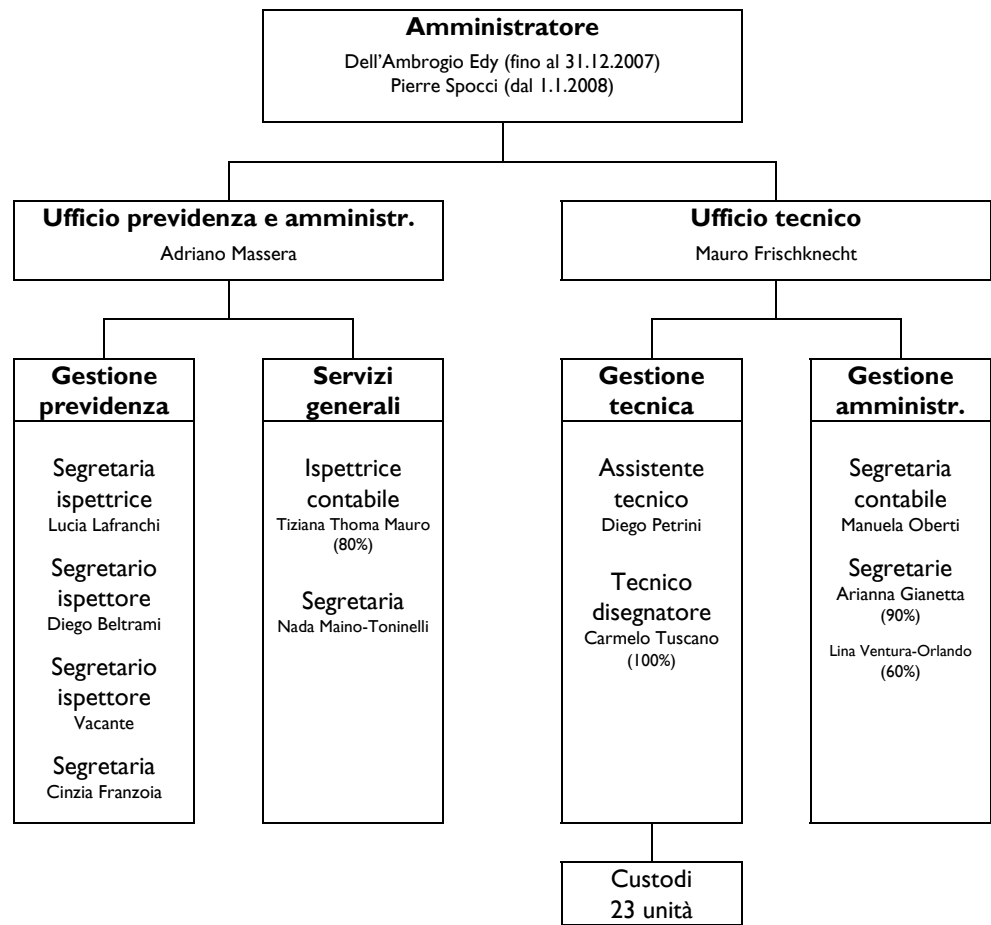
**Amministratore**
Dell'Ambrogio Edy (fino al 31.12.2007)
Pierre Spocci (dal 1.1.2008)

**Ufficio previdenza e amministr.**
Adriano Massera

**Ufficio tecnico**
Mauro Frischknecht

**Gestione previdenza**

Segretaria ispettrice
Lucia Lafranchi

Segretario ispettore
Diego Beltrami

Segretario ispettore
Vacante

Segretaria
Cinzia Franzoia

**Servizi generali**

Ispettrice contabile
Tiziana Thoma Mauro
(80%)

Segretaria
Nada Maino-Toninelli

**Gestione tecnica**

Assistente tecnico
Diego Petrini

Tecnico disegnatore
Carmelo Tuscano
(100%)

**Gestione amministr.**

Segretaria contabile
Manuela Oberti

Segretarie
Arianna Gianetta
(90%)
Lina Ventura-Orlando
(60%)

Custodi
23 unità